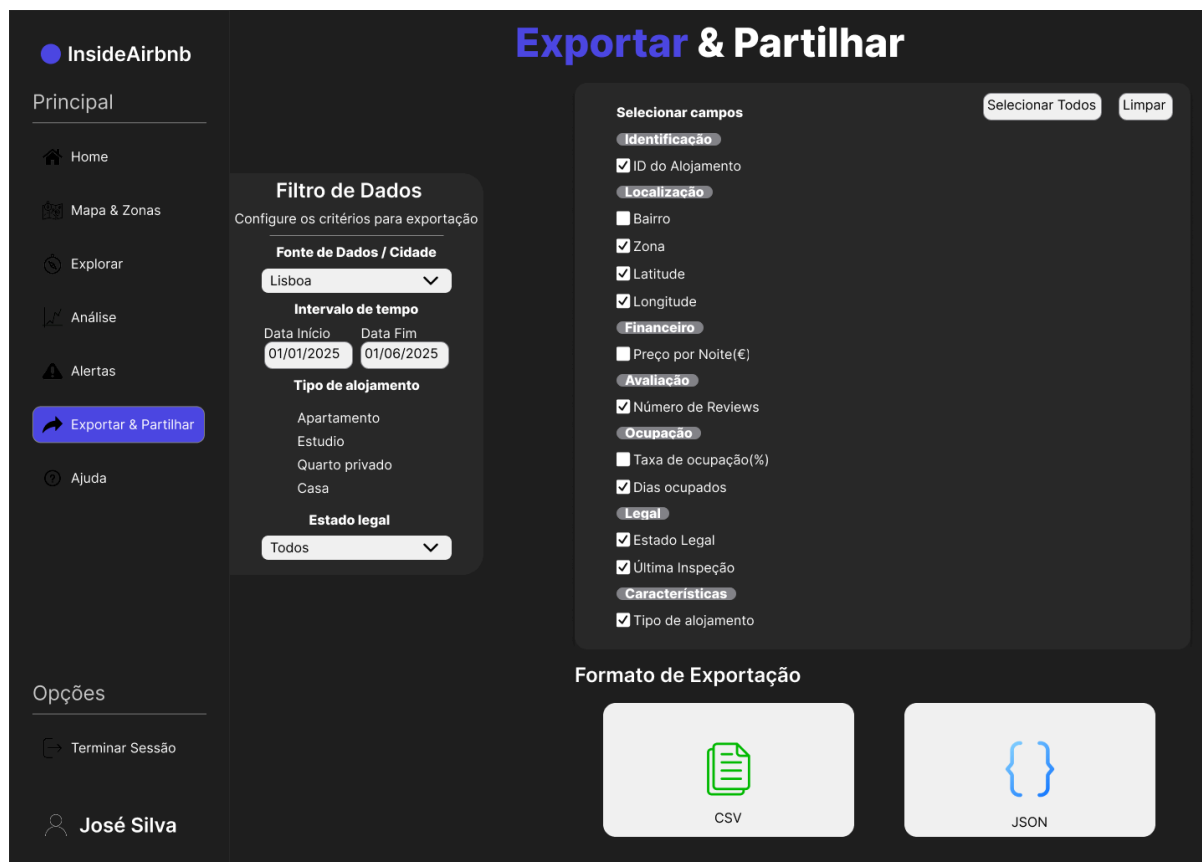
InsideAirbnb

Principal

Home

Mapa & Zonas

Explorar

Análise

Alertas

Exportar & Partilhar

Ajuda

Opções

Terminar Sessão

José Silva

Exportar & Partilhar

Filtro de Dados

Configure os critérios para exportação

Fonte de Dados / Cidade

Lisboa

Intervalo de tempo

Data Início 01/01/2025

Data Fim 01/06/2025

Tipo de alojamento

Apartamento

Estudio

Quarto privado

Casa

Estado legal

Todos

Selecionar campos

Selecionar Todos

Limpar

Identificação

ID do Alojamento

Localização

Bairro

Zona

Latitude

Longitude

Financeiro

Preço por Noite(€)

Avaliação

Número de Reviews

Ocupação

Taxa de ocupação(%)

Dias ocupados

Legal

Estado Legal

Última Inspeção

Características

Tipo de alojamento

Formato de Exportação

CSV

JSON